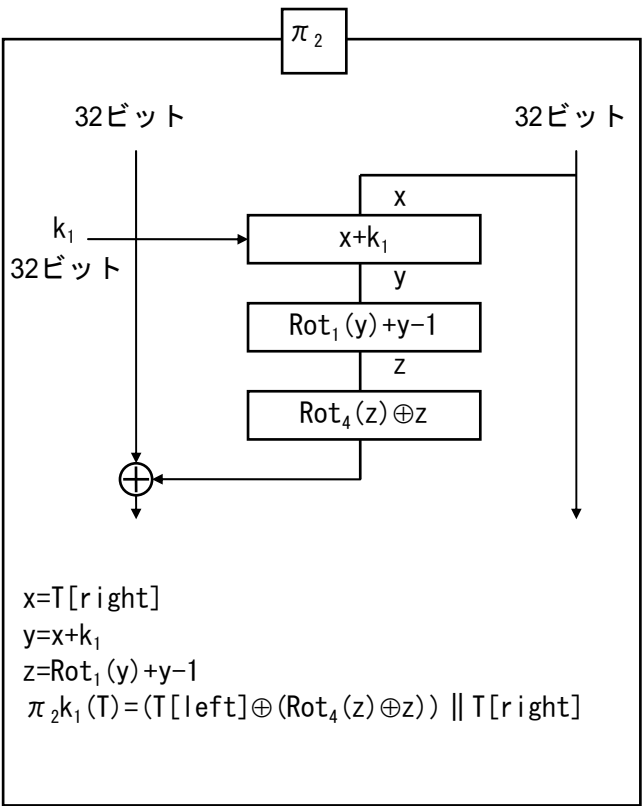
$\pi_2$

32ビット

32ビット

x

$k_1$
32ビット

$x+k_1$

y

$Rot_1(y)+y-1$

z

$Rot_4(z)\oplus z$

$\oplus$

x=T[right]
$y=x+k_1$
$z=Rot_1(y)+y-1$
$\pi_2 k_1(T)=(T[left]\oplus(Rot_4(z)\oplus z)) \| T[right]$